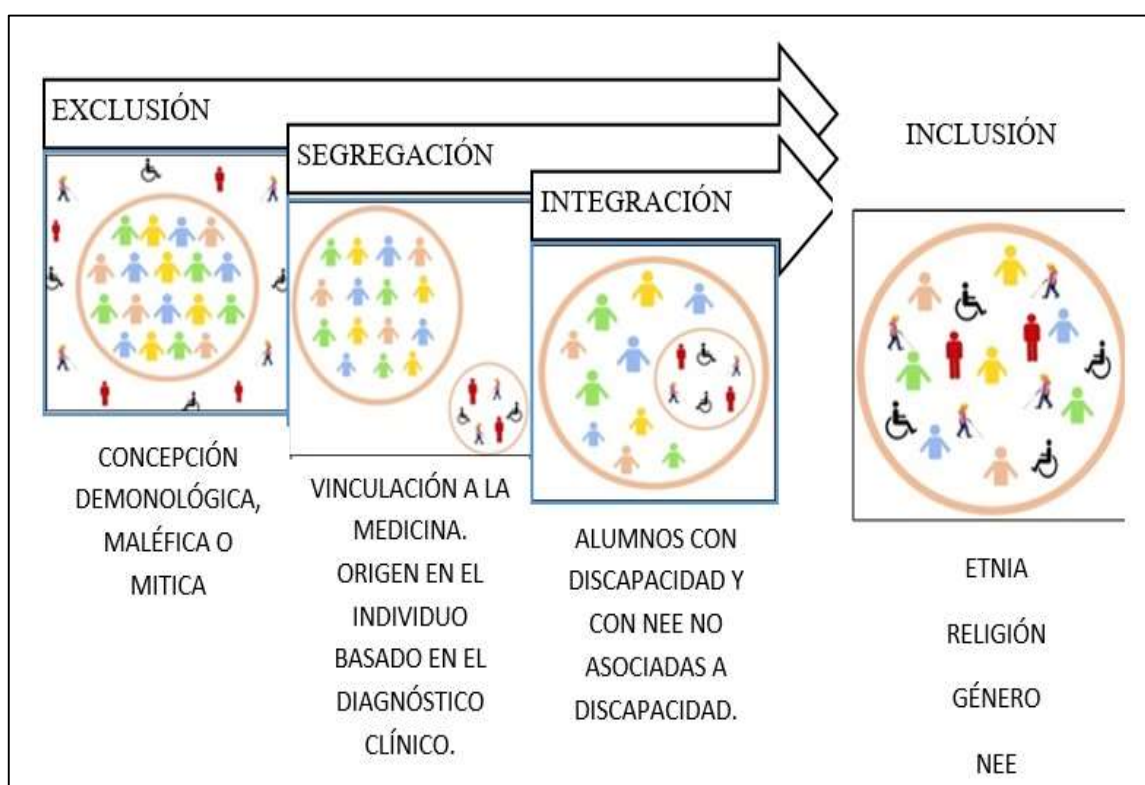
EXCLUSIÓN

SEGREGACIÓN

INTEGRACIÓN

INCLUSIÓN

CONCEPCIÓN DEMONOLÓGICA, MALÉFICA O MITICA

VINCULACIÓN A LA MEDICINA. ORIGEN EN EL INDIVIDUO BASADO EN EL DIAGNÓSTICO CLÍNICO.

ALUMNOS CON DISCAPACIDAD Y CON NEE NO ASOCIADAS A DISCAPACIDAD.

ETNIA

RELIGIÓN

GÉNERO

NEE